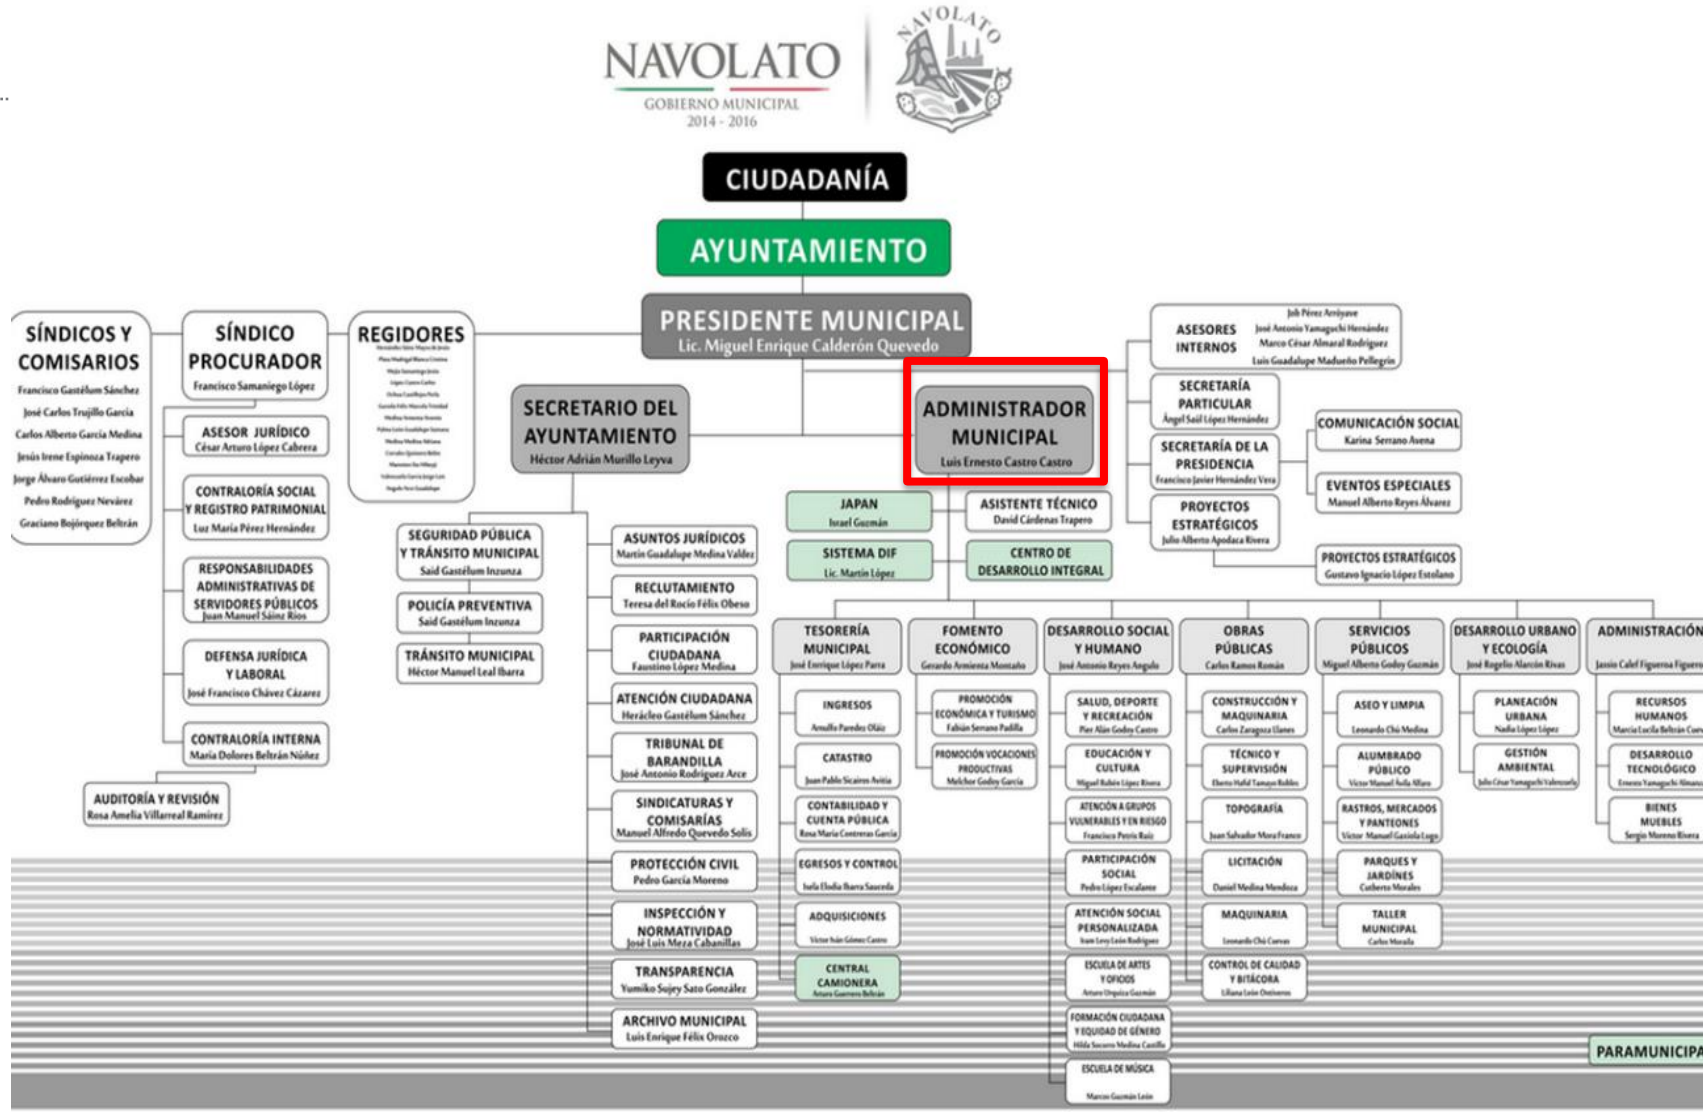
NAVOLATO
GOBIERNO MUNICIPAL
2014 - 2016

NAVOLATO

CIUDADANÍA

AYUNTAMIENTO

PRESIDENTE MUNICIPAL
Lic. Miguel Enrique Calderón Quevedo

SÍNDICOS Y COMISARIOS
Francisco Gastélum Sánchez
José Carlos Trujillo García
Carlos Alberto García Medina
Jesús Irene Espinoza Trapero
Jorge Álvaro Gutiérrez Escobar
Pedro Rodríguez Nevárez
Graciano Bojórquez Beltrán

SÍNDICO PROCURADOR
Francisco Samaniego López

REGIDORES
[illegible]

ASESOR JURÍDICO
César Arturo López Cabrera

CONTRALORÍA SOCIAL Y REGISTRO PATRIMONIAL
Luz María Pérez Hernández

RESPONSABILIDADES ADMINISTRATIVAS DE SERVIDORES PÚBLICOS
Juan Manuel Sáinz Ríos

DEFENSA JURÍDICA Y LABORAL
José Francisco Chávez Cázarez

CONTRALORÍA INTERNA
María Dolores Beltrán Núñez

AUDITORÍA Y REVISIÓN
Rosa Amelia Villarreal Ramírez

SECRETARIO DEL AYUNTAMIENTO
Héctor Adrián Murillo Leyva

SEGURIDAD PÚBLICA Y TRÁNSITO MUNICIPAL
Said Gastélum Inzunza

POLICÍA PREVENTIVA
Said Gastélum Inzunza

TRÁNSITO MUNICIPAL
Héctor Manuel Leal Ibarra

ASUNTOS JURÍDICOS
Martín Guadalupe Medina Valdez

RECLUTAMIENTO
Teresa del Rocío Félix Obeso

PARTICIPACIÓN CIUDADANA
Faustino López Medina

ATENCIÓN CIUDADANA
Heráclio Gastélum Sánchez

TRIBUNAL DE BARANDILLA
José Antonio Rodríguez Arce

SINDICATURAS Y COMISARÍAS
Manuel Alfredo Quevedo Solís

PROTECCIÓN CIVIL
Pedro García Moreno

INSPECCIÓN Y NORMATIVIDAD
José Luis Meza Cabanillas

TRANSPARENCIA
Yumiko Sujey Sato González

ARCHIVO MUNICIPAL
Luis Enrique Félix Orozco

ADMINISTRADOR MUNICIPAL
Luis Ernesto Castro Castro

JAPAN
Israel Guzmán

ASISTENTE TÉCNICO
David Cárdenas Trapero

SISTEMA DIF
Lic. Martín López

CENTRO DE DESARROLLO INTEGRAL

ASESORES INTERNOS
Job Pérez Arróyave
José Antonio Yamaguchi Hernández
Marco César Almaral Rodríguez
Luis Guadalupe Madueño Pellegrín

SECRETARÍA PARTICULAR
Ángel Saúl López Hernández

SECRETARÍA DE LA PRESIDENCIA
Francisco Javier Hernández Vera

PROYECTOS ESTRATÉGICOS
Julio Alberto Apodaca Rivera

COMUNICACIÓN SOCIAL
Karina Serrano Avena

EVENTOS ESPECIALES
Manuel Alberto Reyes Álvarez

PROYECTOS ESTRATÉGICOS
Gustavo Ignacio López Estolano

TESORERÍA MUNICIPAL
José Enrique López Parra

INGRESOS
Arnulfo Paredes Oláiz

CATASTRO
Juan Pablo Sicairos Avitia

CONTABILIDAD Y CUENTA PÚBLICA
Rosa María Contreras García

EGRESOS Y CONTROL
Isela Elodia Ibarra Sauceda

ADQUISICIONES
Víctor Iván Gómez Castro

CENTRAL CAMIONERA
Arturo Guerrero Beltrán

FOMENTO ECONÓMICO
Gerardo Armienta Montaño

PROMOCIÓN ECONÓMICA Y TURISMO
Fabián Serrano Padilla

PROMOCIÓN VOCACIONES PRODUCTIVAS
Melchor Godoy García

DESARROLLO SOCIAL Y HUMANO
José Antonio Reyes Angulo

SALUD, DEPORTE Y RECREACIÓN
Pier Alán Godoy Castro

EDUCACIÓN Y CULTURA
Miguel Rubén López Rivera

ATENCIÓN A GRUPOS VULNERABLES Y EN RIESGO
Francisco Peraza Ruiz

PARTICIPACIÓN SOCIAL
Pedro López Escalante

ATENCIÓN SOCIAL PERSONALIZADA
Juan Leyva León Rodríguez

ESCUELA DE ARTES Y OFICIOS
Arturo Urquiza Guzmán

FORMACIÓN CIUDADANA Y EQUIDAD DE GÉNERO
Hilda Socorro Medina Castillo

ESCUELA DE MÚSICA
Marcos Guzmán León

OBRAS PÚBLICAS
Carlos Ramos Román

CONSTRUCCIÓN Y MAQUINARIA
Carlos Zaragoza Llanes

TÉCNICO Y SUPERVISIÓN
Eberto Rafael Tamayo Robles

TOPOGRAFÍA
Juan Salvador Mora Franco

LICITACIÓN
Daniel Medina Mendoza

MAQUINARIA
Leonardo Chú Cuevas

CONTROL DE CALIDAD Y BITÁCORA
Liliana León Ontiveros

SERVICIOS PÚBLICOS
Miguel Alberto Godoy Guzmán

ASEO Y LIMPIA
Leonardo Chú Medina

ALUMBRADO PÚBLICO
Víctor Manuel Ávila Allare

RASTROS, MERCADOS Y PANTEONES
Víctor Manuel Gaxiola Lugo

PARQUES Y JARDINES
Cutberto Morales

TALLER MUNICIPAL
Carlos Morales

DESARROLLO URBANO Y ECOLOGÍA
José Rogelio Alarcón Rivas

PLANEACIÓN URBANA
Nadia López López

GESTIÓN AMBIENTAL
Julio César Yamaguchi Valenzuela

ADMINISTRACIÓN
Jasón Calef Figueroa Figuer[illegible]

RECURSOS HUMANOS
Marcia Lucila Beltrán Ca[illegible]

DESARROLLO TECNOLÓGICO
Ernesto Yamaguchi Almar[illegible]

BIENES MUEBLES
Sergio Moreno Rivera

PARAMUNICIPA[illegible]